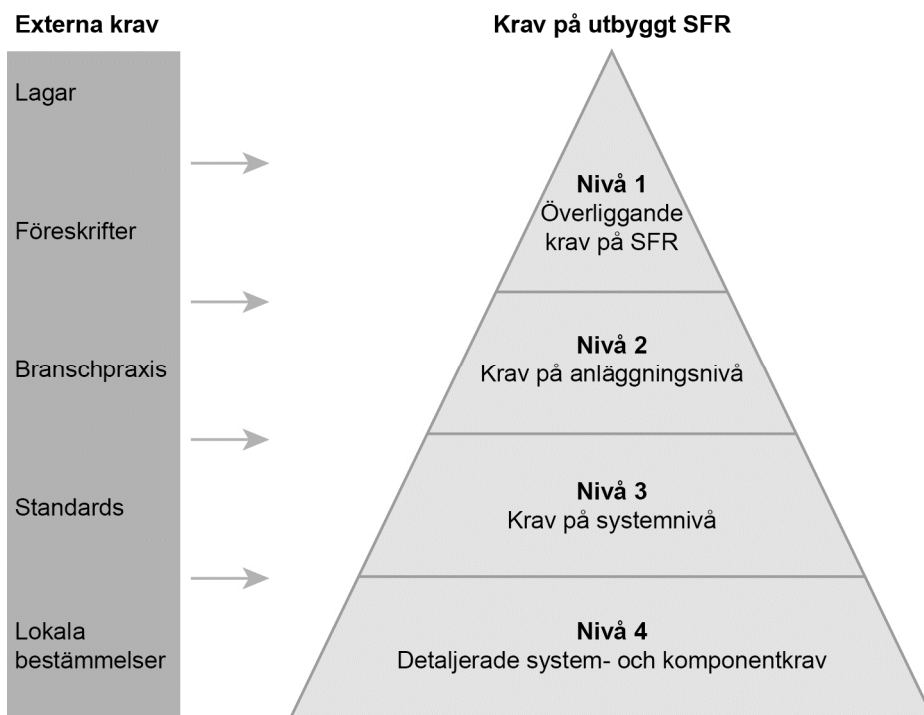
Externa krav

Lagar

Föreskrifter

Branschpraxis

Standards

Lokala bestämmelser

Krav på utbyggt SFR

**Nivå 1**
Överliggande krav på SFR

**Nivå 2**
Krav på anläggningsnivå

**Nivå 3**
Krav på systemnivå

**Nivå 4**
Detaljerade system- och komponentkrav